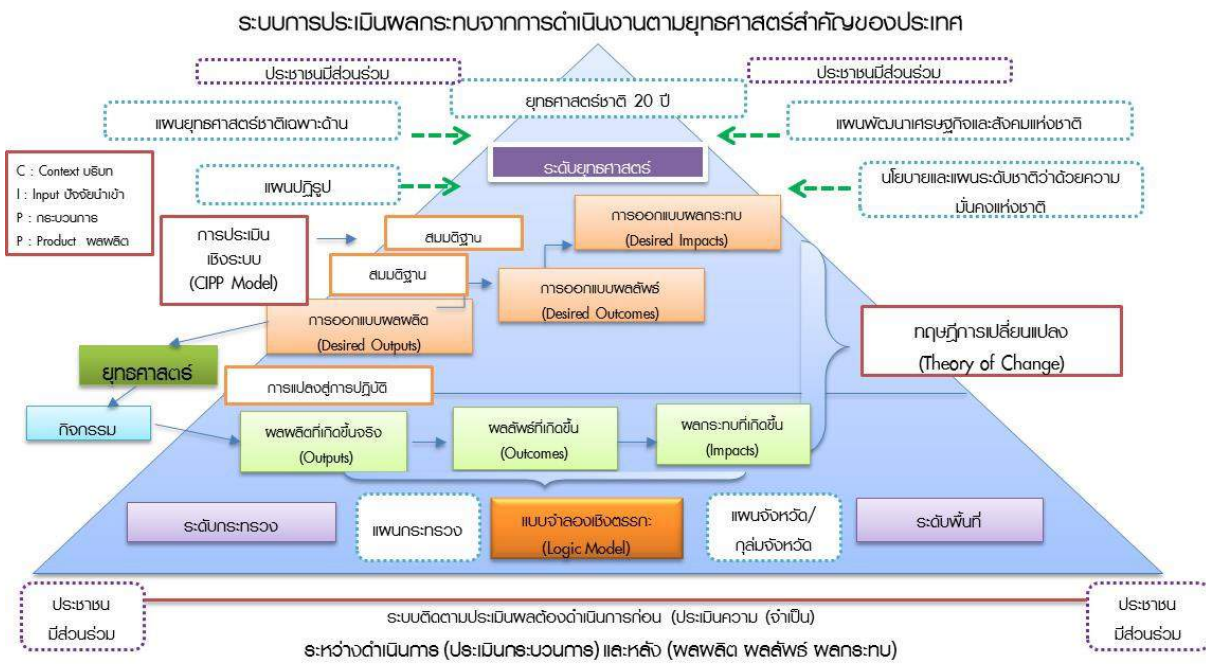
ระบบการประเมินผลกระทบจากการดำเนินงานตามยุทธศาสตร์สำคัญของประเทศ

ประชาชนมีส่วนร่วม

ประชาชนมีส่วนร่วม

ยุทธศาสตร์ชาติ 20 ปี

แผนยุทธศาสตร์ชาติเฉพาะด้าน

แผนพัฒนาเศรษฐกิจและสังคมแห่งชาติ

C : Context บริบท
I : Input ปัจจัยนำเข้า
P : กระบวนการ
P : Product ผลผลิต

ระดับยุทธศาสตร์

แผนปฏิรูป

นโยบายและแผนระดับชาติว่าด้วยความมั่นคงแห่งชาติ

การประเมินเชิงระบบ (CIPP Model)

สมมติฐาน

การออกแบบผลกระทบ (Desired Impacts)

สมมติฐาน

การออกแบบผลลัพธ์ (Desired Outcomes)

การออกแบบผลผลิต (Desired Outputs)

ทฤษฎีการเปลี่ยนแปลง (Theory of Change)

ยุทธศาสตร์

การแปลงสู่การปฏิบัติ

กิจกรรม

ผลผลิตที่เกิดขึ้นจริง (Outputs)

ผลลัพธ์ที่เกิดขึ้น (Outcomes)

ผลกระทบที่เกิดขึ้น (Impacts)

ระดับกระทรวง

แผนกระทรวง

แบบจำลองเชิงตรรกะ (Logic Model)

แผนจังหวัด/กลุ่มจังหวัด

ระดับพื้นที่

ประชาชนมีส่วนร่วม

ระบบติดตามประเมินผลต้องดำเนินการก่อน (ประเมินความ (จำเป็น)

ประชาชนมีส่วนร่วม

ระหว่างดำเนินการ (ประเมินกระบวนการ) และหลัง (ผลผลิต ผลลัพธ์ ผลกระทบ)